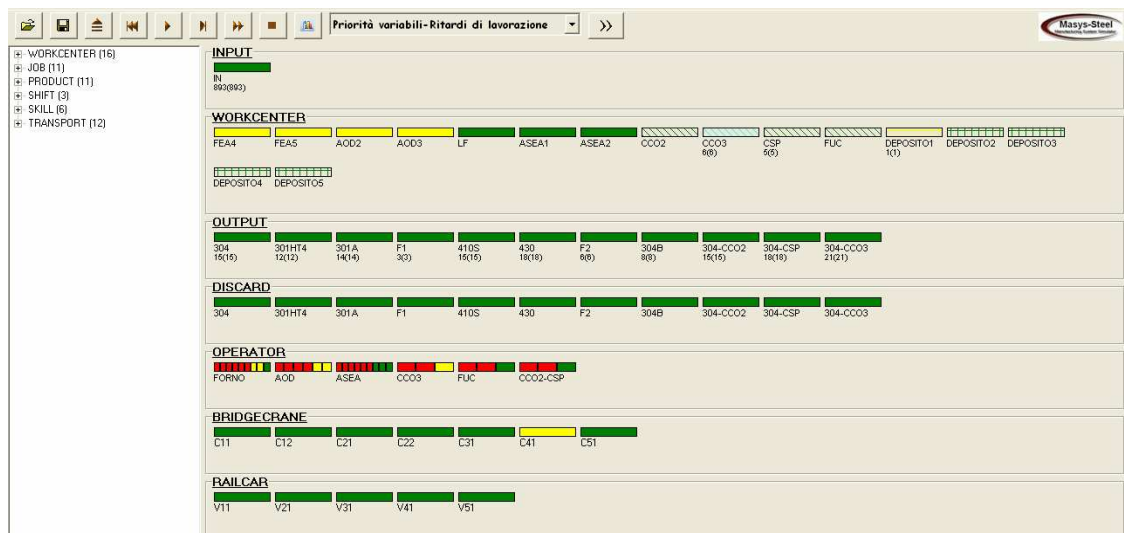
Priorità variabili-Ritardi di lavorazione
>>
Masys-Steel

WORKCENTER (16)
JOB (11)
PRODUCT (11)
SHIFT (3)
SKILL (6)
TRANSPORT (12)

INPUT
IN
893(893)

WORKCENTER
FEA4 FEA5 AOD2 AOD3 LF ASEA1 ASEA2 CCO2 CCO3 8(8) CSP 5(5) FUC DEPOSITO1 1(1) DEPOSITO2 DEPOSITO3
DEPOSITO4 DEPOSITO5

OUTPUT
304 15(15) 301HT4 12(12) 301A 14(14) F1 3(3) 410S 15(15) 430 18(18) F2 8(8) 304B 8(8) 304-CCO2 15(15) 304-CSP 18(18) 304-CCO3 21(21)

DISCARD
304 301HT4 301A F1 410S 430 F2 304B 304-CCO2 304-CSP 304-CCO3

OPERATOR
FORNO AOD ASEA CCO3 FUC CCO2-CSP

BRIDGECRANE
C11 C12 C21 C22 C31 C41 C51

RAILCAR
V11 V21 V31 V41 V51